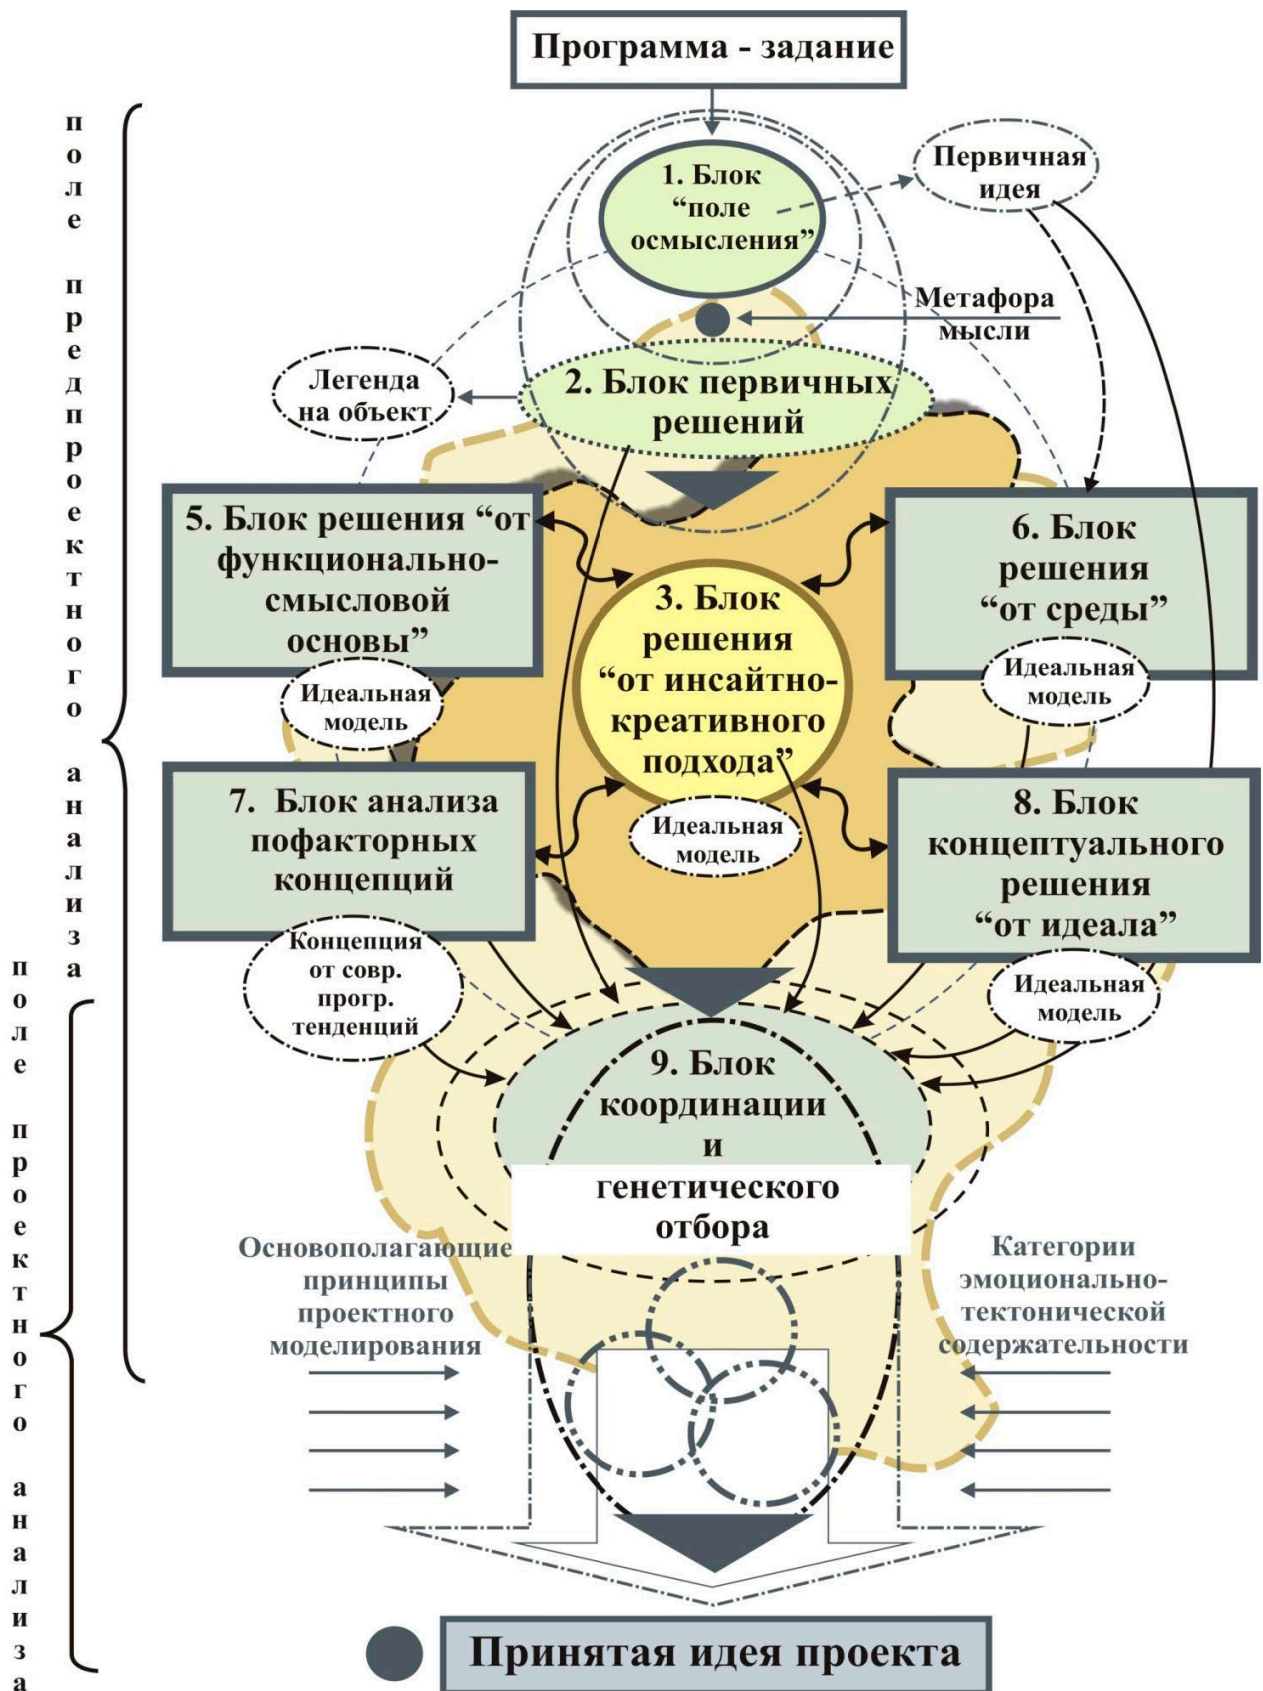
Программа - задание

поле предпроектного анализа

поле проектного анализа

1. Блок “поле осмысления”

Первичная идея

Метафора мысли

Легенда на объект

2. Блок первичных решений

5. Блок решения “от функционально-смысловой основы”

6. Блок решения “от среды”

3. Блок решения “от инсайтно-креативного подхода”

Идеальная модель

Идеальная модель

Идеальная модель

7. Блок анализа пофакторных концепций

8. Блок концептуального решения “от идеала”

Концепция от совр. прогр. тенденций

Идеальная модель

9. Блок координации и генетического отбора

Основополагающие принципы проектного моделирования

Категории эмоционально-тектонической содержательности

Принятая идея проекта